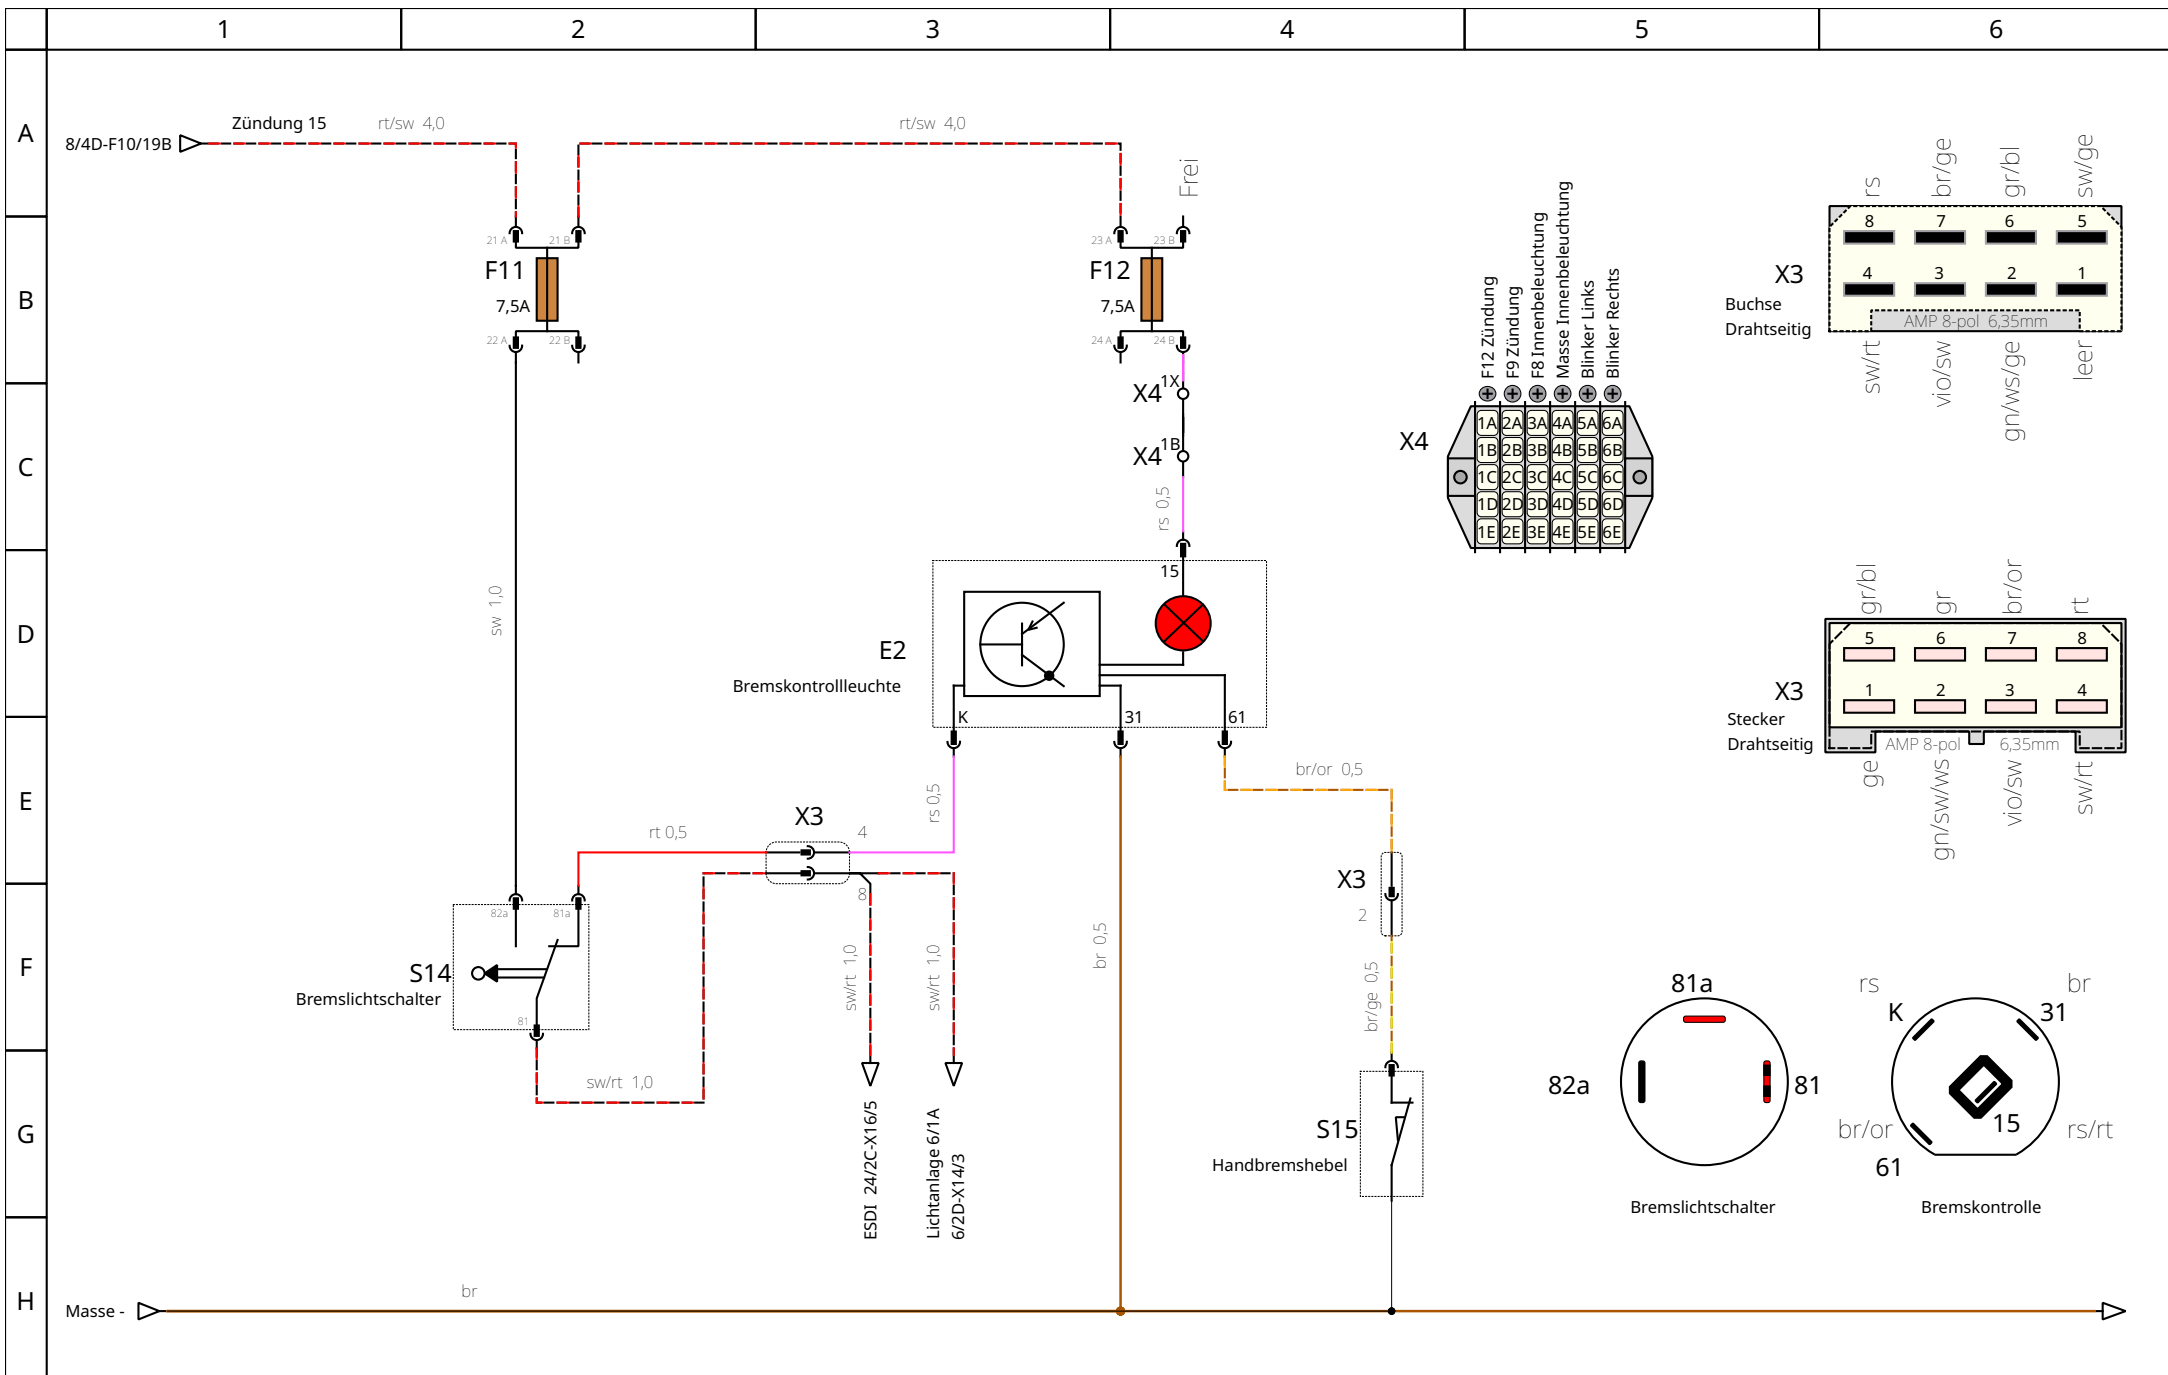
1 2 3 4 5 6

A
B
C
D
E
F
G
H

8/4D-F10/19B
Zündung 15
rt/sw 4,0
rt/sw 4,0
Frei

21 A 21 B
F11
7,5A
22 A 22 B

23 A 23 B
F12
7,5A
24 A 24 B

X4 1X
X4 1B
rs 0,5

F12 Zündung
F9 Zündung
F8 Innenbeleuchtung
Masse Innenbeleuchtung
Blinker Links
Blinker Rechts

X4

| 1A | 2A | 3A | 4A | 5A | 6A |
|---|---|---|---|---|---|
| 1B | 2B | 3B | 4B | 5B | 6B |
| 1C | 2C | 3C | 4C | 5C | 6C |
| 1D | 2D | 3D | 4D | 5D | 6D |
| 1E | 2E | 3E | 4E | 5E | 6E |

rs br/ge gr/bl sw/ge
8 7 6 5
X3
Buchse
Drahtseitig
4 3 2 1
AMP 8-pol 6,35mm
sw/rt vio/sw gn/ws/ge leer

sw 1,0

15
E2
Bremskontrollleuchte
K 31 61

gr/bl gr br/or rt
5 6 7 8
X3
Stecker
Drahtseitig
1 2 3 4
AMP 8-pol 6,35mm
ge gn/sw/ws vio/sw sw/rt

rs 0,5
br/or 0,5
X3 4
rt 0,5
8

82a 81a
S14
Bremslichtschalter
81
sw/rt 1,0
sw/rt 1,0
sw/rt 1,0
br 0,5

X3
2
br/ge 0,5

S15
Handbremshebel

ESDI 24/2C-X16/5
Lichtanlage 6/1A 6/2D-X14/3

81a
82a
81
Bremslichtschalter

rs br
K 31
15
br/or rs/rt
61
Bremskontrolle

Masse -
br